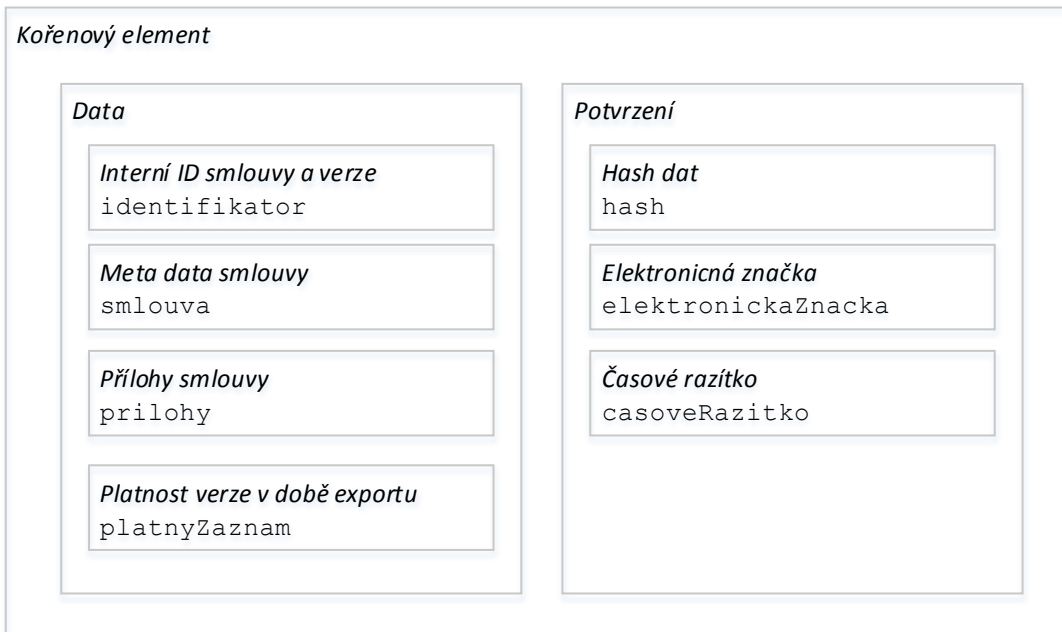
Kořenový element

Data

Interní ID smlouvy a verze
identifikator

Meta data smlouvy
smlouva

Přílohy smlouvy
prilohy

Platnost verze v době exportu
platnyZaznam

Potvrzení

Hash dat
hash

Elektronicná značka
elektronickaZnacka

Časové razítko
casoveRazitko